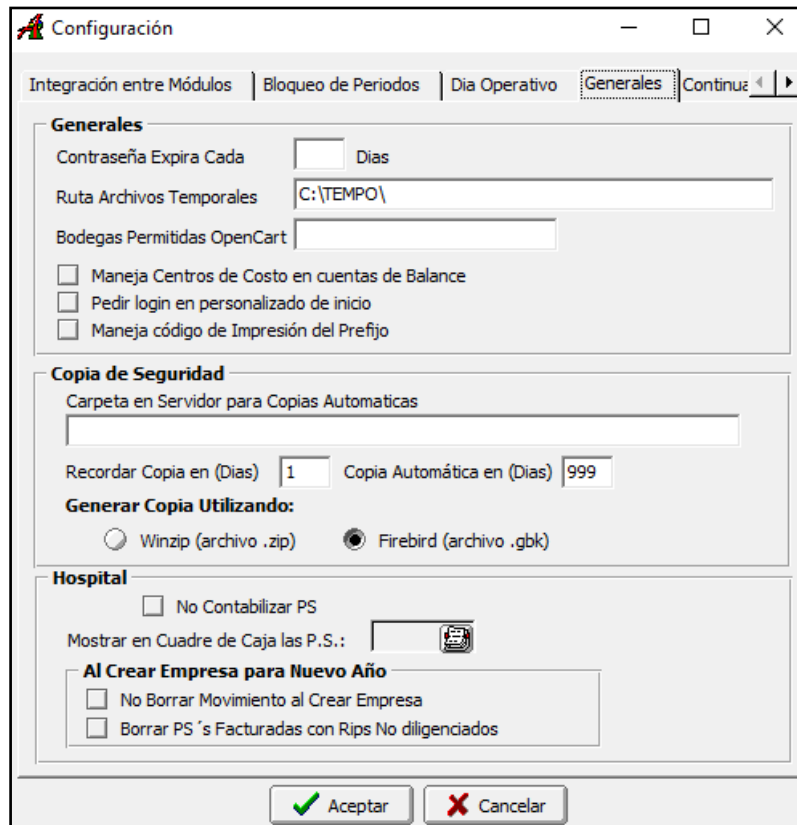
Configuración

Integración entre Módulos | Bloqueo de Periodos | Dia Operativo | Generales | Continua

Generales

Contraseña Expira Cada Dias

Ruta Archivos Temporales C:\TEMPO\

Bodegas Permitidas OpenCart

Maneja Centros de Costo en cuentas de Balance

Pedir login en personalizado de inicio

Maneja código de Impresión del Prefijo

Copia de Seguridad

Carpeta en Servidor para Copias Automaticas

Recordar Copia en (Dias) 1 Copia Automática en (Dias) 999

Generar Copia Utilizando:

Winzip (archivo .zip) Firebird (archivo .gbk)

Hospital

No Contabilizar PS

Mostrar en Cuadre de Caja las P.S.:

Al Crear Empresa para Nuevo Año

No Borrar Movimiento al Crear Empresa

Borrar PS ´s Facturadas con Rips No diligenciados

Aceptar Cancelar